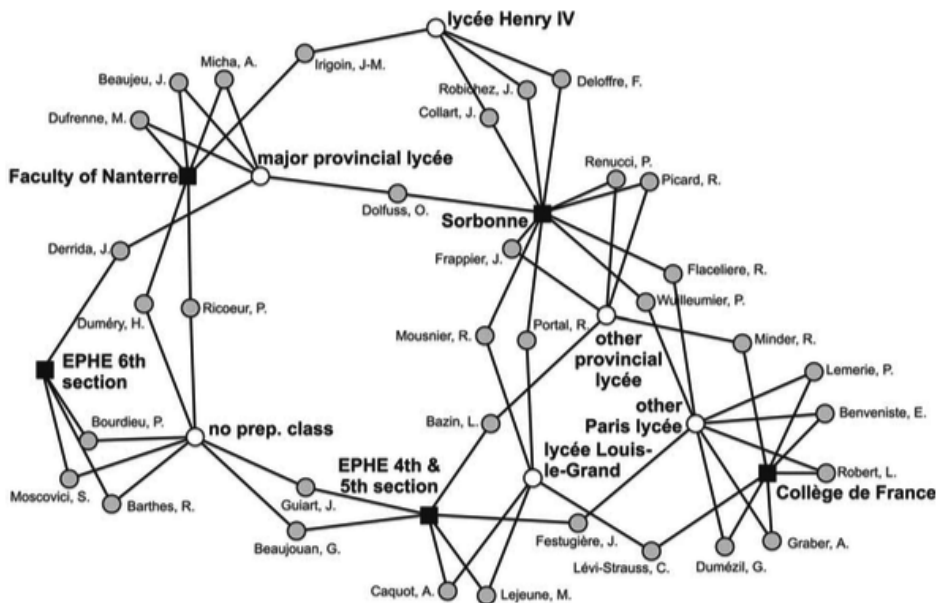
lycée Henry IV

Micha, A.

Beaujeu, J.

Irigoin, J-M.

Robichez, J.

Deloffre, F.

Collart, J.

Dufrenne, M.

major provincial lycée

Faculty of Nanterre

Renucci, P.

Picard, R.

Dolfuss, O.

Sorbonne

Derrida, J.

Frappier, J.

Flaceliere, R.

Wuilleumier, P.

Duméry, H.

Ricoeur, P.

Mousnier, R.

Portal, R.

other provincial lycée

Minder, R.

EPHE 6th section

Lemerie, P.

other Paris lycée

Benveniste, E.

Bazin, L.

Bourdieu, P.

no prep. class

lycée Louis-le-Grand

Robert, L.

Collège de France

EPHE 4th & 5th section

Moscovici, S.

Barthes, R.

Guiart, J.

Festugière, J.

Beaujouan, G.

Lévi-Strauss, C.

Dumézil, G.

Graber, A.

Caquot, A.

Lejeune, M.